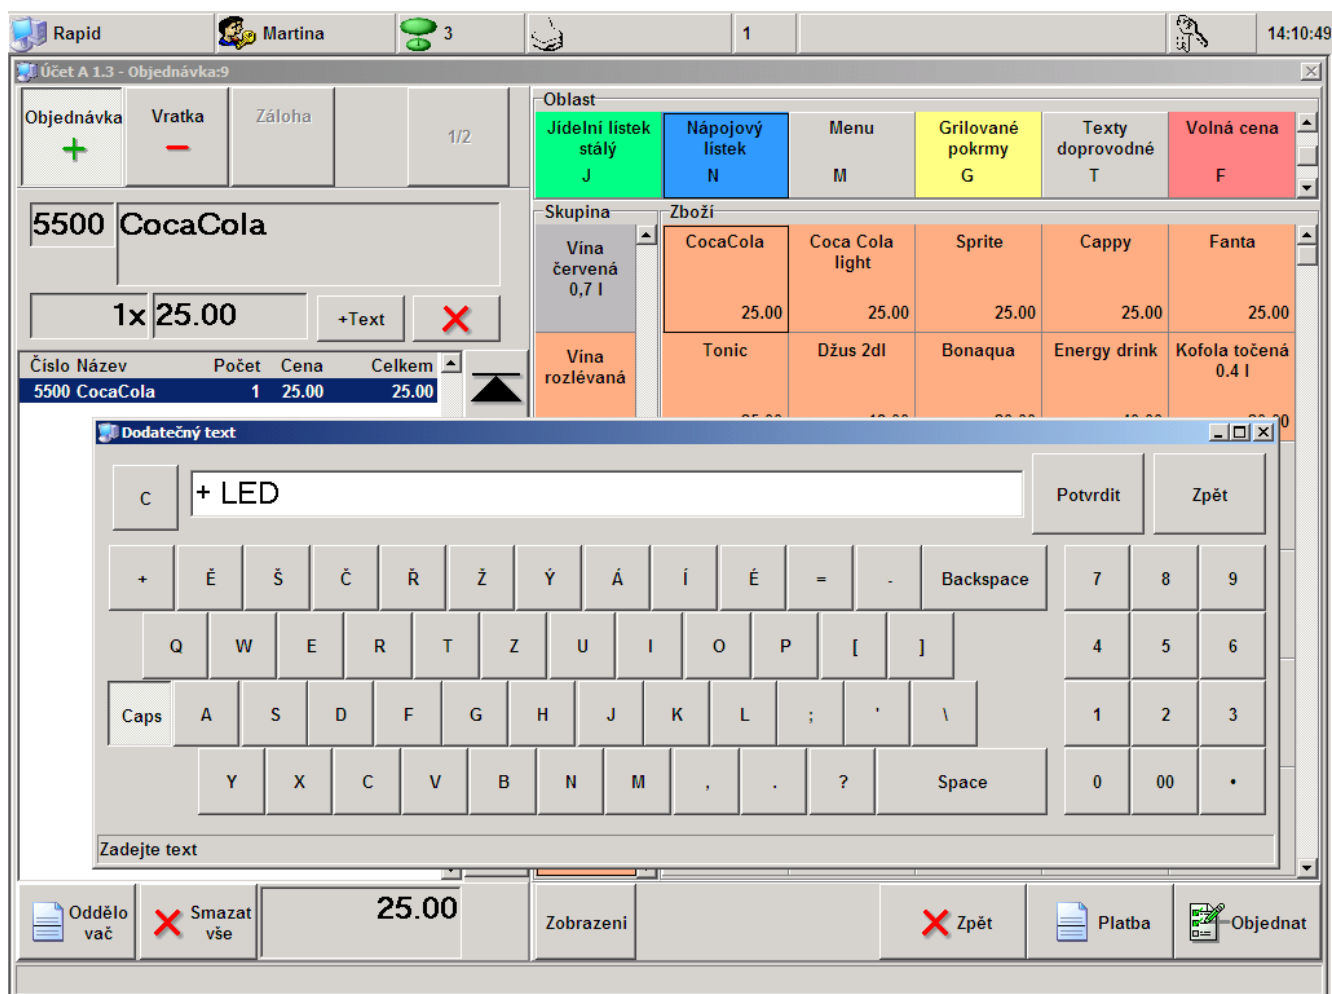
Rapid Martina 3 1 14:10:49

Účet A 1.3 - Objednávka:9

Objednávka +
Vratka −
Záloha
1/2

5500 CocaCola

1x 25.00 +Text

| Číslo | Název | Počet | Cena | Celkem |
|---|---|---|---|---|
| 5500 | CocaCola | 1 | 25.00 | 25.00 |

Oblast
Jídelní lístek stálý J
Nápojový lístek N
Menu M
Grilované pokrmy G
Texty doprovodné T
Volná cena F

Skupina
Vína červená 0,7 l
Vína rozlévaná

Zboží
CocaCola 25.00
Coca Cola light 25.00
Sprite 25.00
Cappy 25.00
Fanta 25.00
Tonic
Džus 2dl
Bonaqua
Energy drink
Kofola točená 0.4 l

Dodatečný text

C
+ LED
Potvrdit
Zpět

+ Ě Š Č Ř Ž Ý Á Í É = - Backspace 7 8 9
Q W E R T Z U I O P [ ] 4 5 6
Caps A S D F G H J K L ; ' \ 1 2 3
Y X C V B N M , . ? Space 0 00 •

Zadejte text

Oddělovač
Smazat vše
25.00
Zobrazeni
Zpět
Platba
Objednat